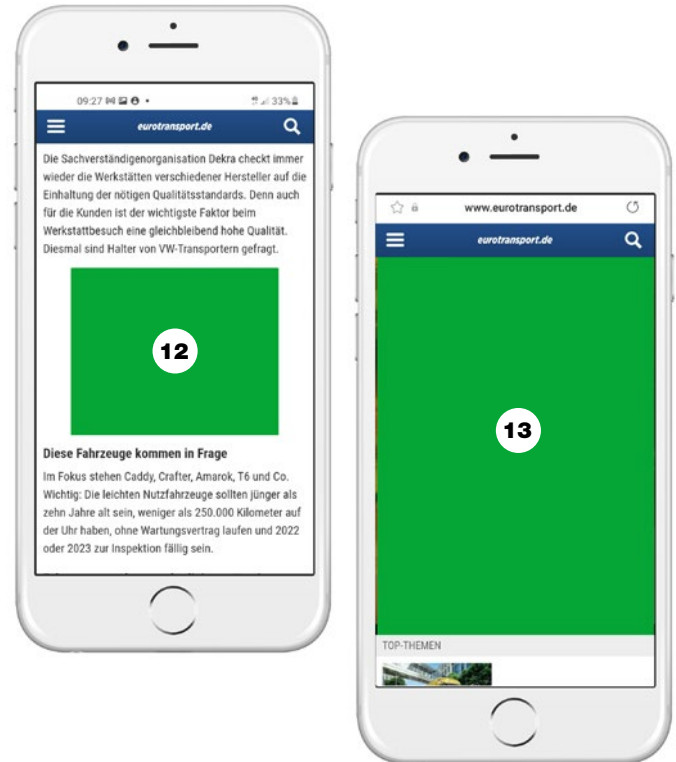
09:27 33%

eurotransport.de

Die Sachverständigenorganisation Dekra checkt immer wieder die Werkstätten verschiedener Hersteller auf die Einhaltung der nötigen Qualitätsstandards. Denn auch für die Kunden ist der wichtigste Faktor beim Werkstattbesuch eine gleichbleibend hohe Qualität. Diesmal sind Halter von VW-Transportern gefragt.

12

Diese Fahrzeuge kommen in Frage

Im Fokus stehen Caddy, Crafter, Amarok, T6 und Co. Wichtig: Die leichten Nutzfahrzeuge sollten jünger als zehn Jahre alt sein, weniger als 250.000 Kilometer auf der Uhr haben, ohne Wartungsvertrag laufen und 2022 oder 2023 zur Inspektion fällig sein.

www.eurotransport.de

eurotransport.de

13

TOP-THEMEN